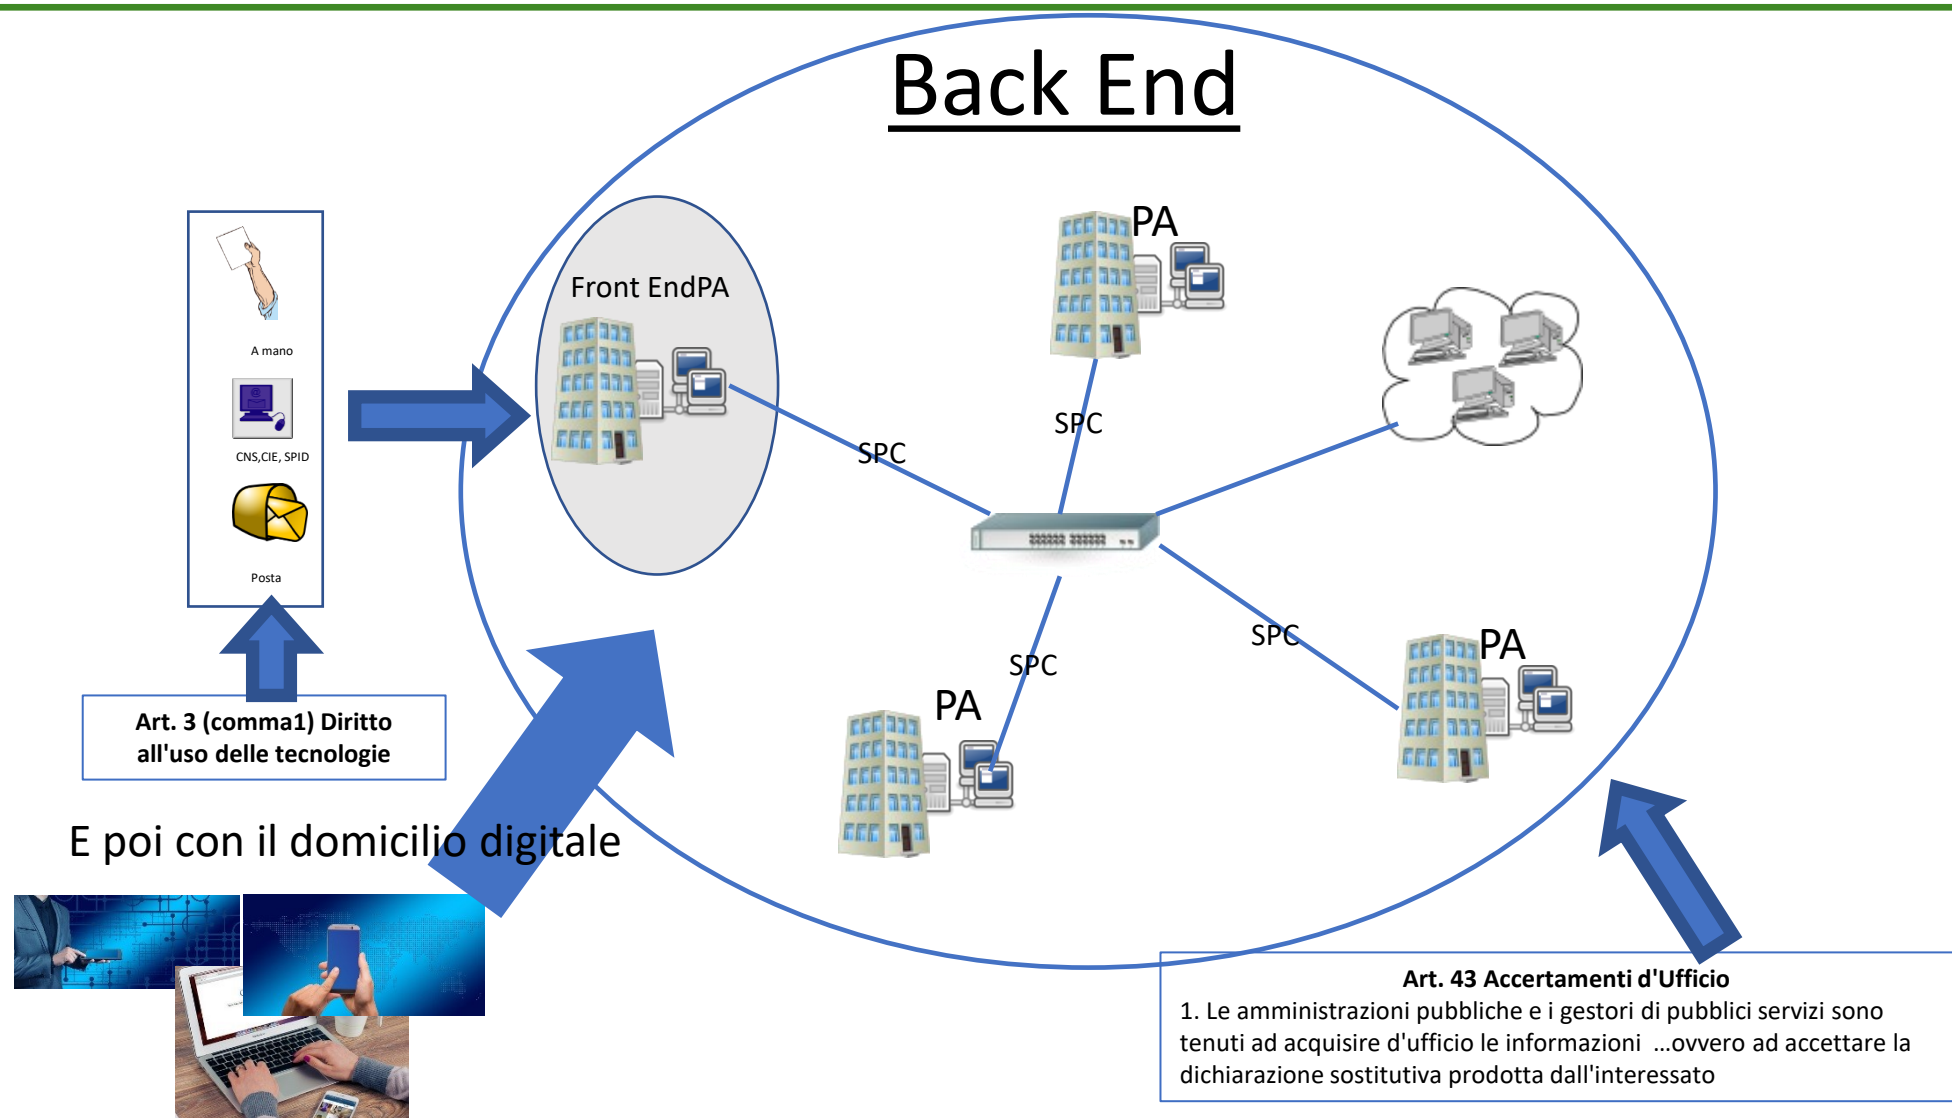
Back End

A mano

CNS,CIE, SPID

Posta

Front EndPA

PA

SPC

SPC

SPC

SPC

PA

PA

Art. 3 (comma1) Diritto all'uso delle tecnologie

E poi con il domicilio digitale

Art. 43 Accertamenti d'Ufficio
1. Le amministrazioni pubbliche e i gestori di pubblici servizi sono tenuti ad acquisire d'ufficio le informazioni …ovvero ad accettare la dichiarazione sostitutiva prodotta dall'interessato